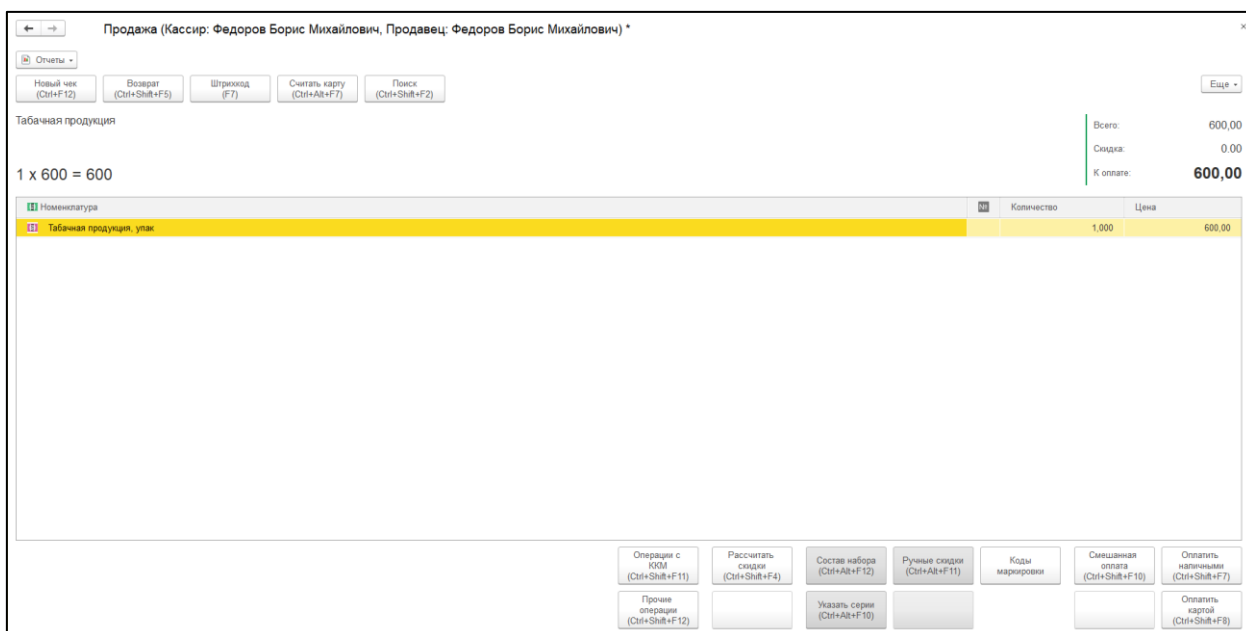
Продажа (Кассир: Федоров Борис Михайлович, Продавец: Федоров Борис Михайлович) *

Отчеты

Новый чек (Ctrl+F12) | Возврат (Ctrl+Shift+F5) | Штрихкод (F7) | Считать карту (Ctrl+Alt+F7) | Поиск (Ctrl+Shift+F2)

Еще

Табачная продукция

1 x 600 = 600

Всего: 600,00
Скидка: 0.00
К оплате: 600,00

| Номенклатура | № | Количество | Цена |
|---|---|---|---|
| Табачная продукция, упак | | 1,000 | 600,00 |

Операции с ККМ (Ctrl+Shift+F11) | Рассчитать скидки (Ctrl+Shift+F4) | Состав набора (Ctrl+Alt+F12) | Ручные скидки (Ctrl+Alt+F11) | Коды маркировки | Смешанная оплата (Ctrl+Shift+F10) | Оплатить наличными (Ctrl+Shift+F7)

Прочие операции (Ctrl+Shift+F12) | Указать серии (Ctrl+Alt+F10) | Оплатить картой (Ctrl+Shift+F8)